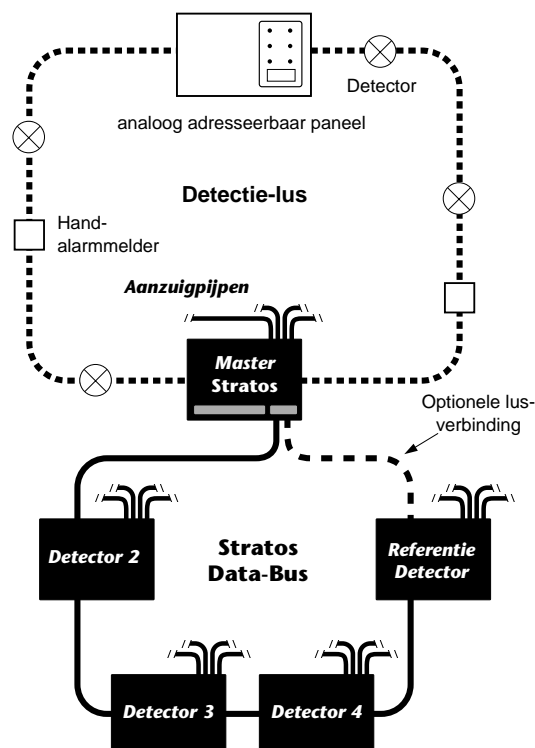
Detector

analoog adresseerbaar paneel

Detectie-lus

Hand-
alarmmelder

Aanzuigpijpen

Master
Stratos

Optionele lus-
verbinding

Detector 2

Stratos
Data-Bus

Referentie
Detector

Detector 3

Detector 4